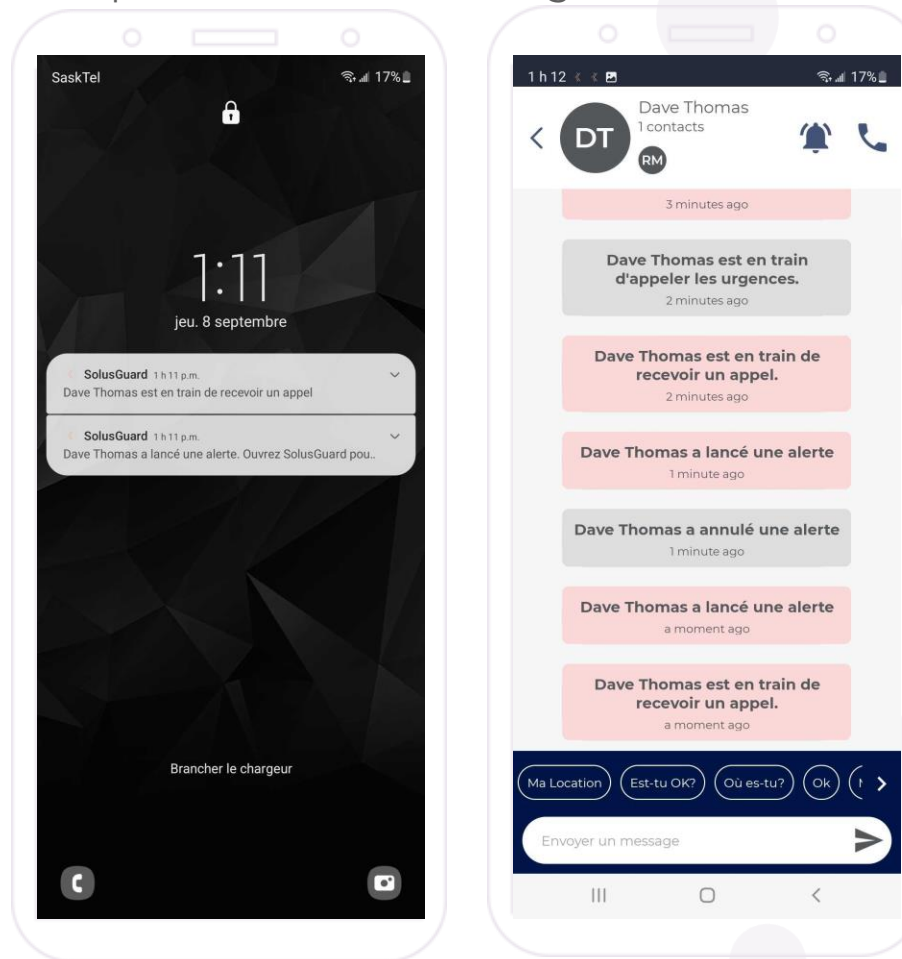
SaskTel
17%

1:11
jeu. 8 septembre

SolusGuard 1 h 11 p.m.
Dave Thomas est en train de recevoir un appel

SolusGuard 1 h 11 p.m.
Dave Thomas a lancé une alerte. Ouvrez SolusGuard pou..

Brancher le chargeur

1 h 12
17%

DT
Dave Thomas
1 contacts
RM

3 minutes ago

Dave Thomas est en train d'appeler les urgences.
2 minutes ago

Dave Thomas est en train de recevoir un appel.
2 minutes ago

Dave Thomas a lancé une alerte
1 minute ago

Dave Thomas a annulé une alerte
1 minute ago

Dave Thomas a lancé une alerte
a moment ago

Dave Thomas est en train de recevoir un appel.
a moment ago

Ma Location
Est-tu OK?
Où es-tu?
Ok
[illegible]

Envoyer un message